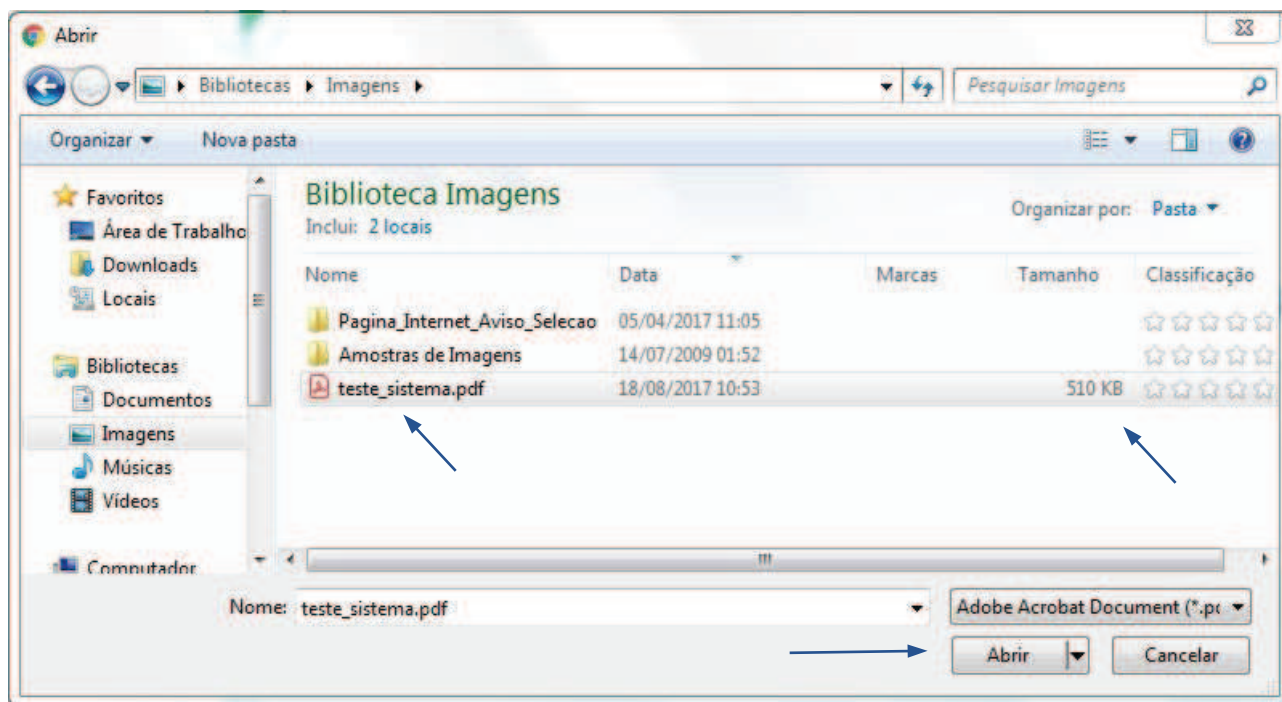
Abrir

Bibliotecas ▸ Imagens ▸

Pesquisar Imagens

Organizar ▾ Nova pasta

Favoritos
Área de Trabalho
Downloads
Locais

Bibliotecas
Documentos
Imagens
Músicas
Vídeos

Computador

Biblioteca Imagens
Inclui: 2 locais

Organizar por: Pasta ▾

| Nome | Data | Marcas | Tamanho | Classificação |
|---|---|---|---|---|
| Pagina_Internet_Aviso_Selecao | 05/04/2017 11:05 | | | |
| Amostras de Imagens | 14/07/2009 01:52 | | | |
| teste_sistema.pdf | 18/08/2017 10:53 | | 510 KB | |

Nome: teste_sistema.pdf

Adobe Acrobat Document (*.p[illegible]

Abrir

Cancelar